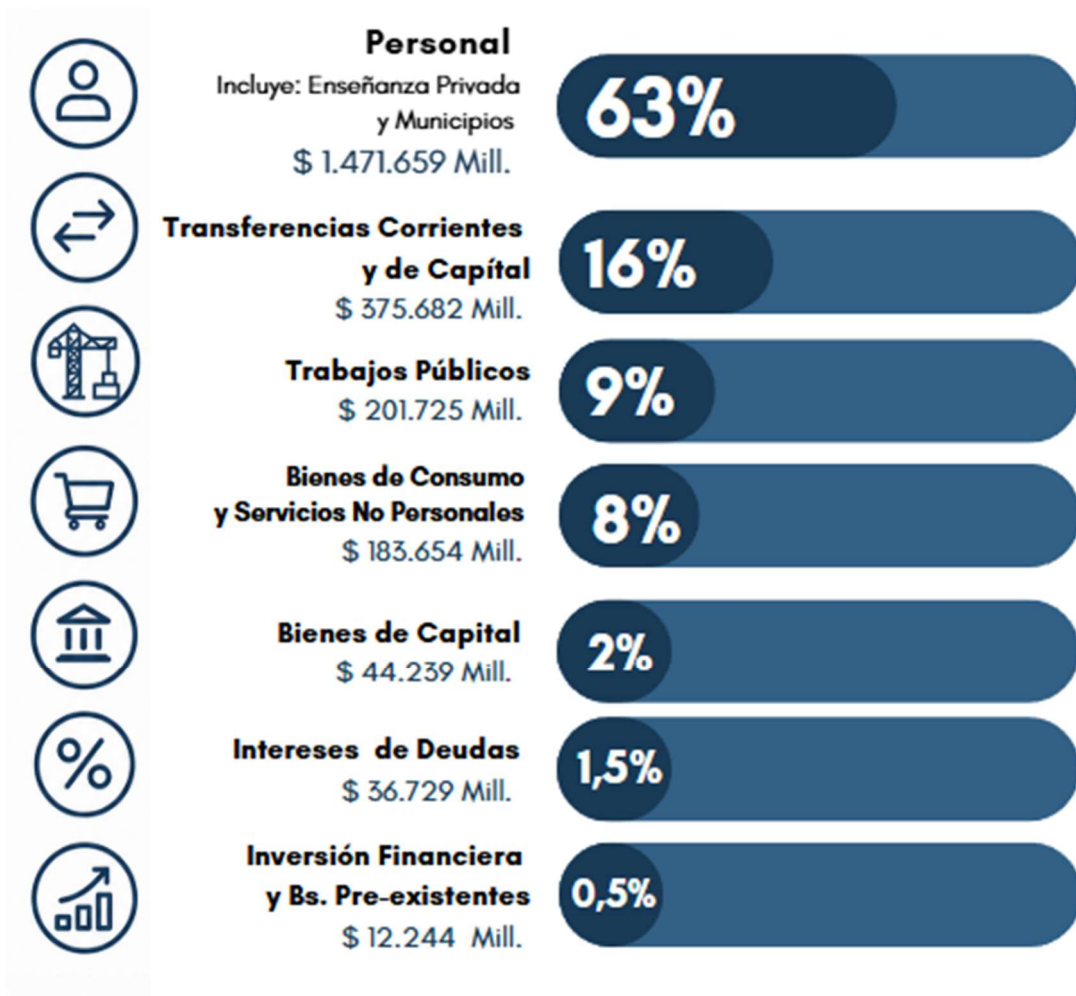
Personal
Incluye: Enseñanza Privada y Municipios
$ 1.471.659 Mill.

63%

Transferencias Corrientes y de Capítal
$ 375.682 Mill.

16%

Trabajos Públicos
$ 201.725 Mill.

9%

Bienes de Consumo y Servicios No Personales
$ 183.654 Mill.

8%

Bienes de Capital
$ 44.239 Mill.

2%

Intereses de Deudas
$ 36.729 Mill.

1,5%

Inversión Financiera y Bs. Pre-existentes
$ 12.244 Mill.

0,5%